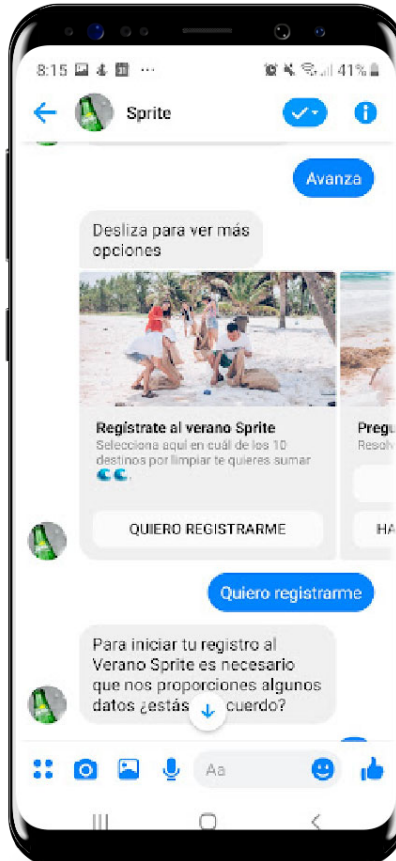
8:15 ··· 41%

Sprite

Avanza

Desliza para ver más opciones

Registrate al verano Sprite
Selecciona aquí en cuál de los 10 destinos por limpiar te quieres sumar

QUIERO REGISTRARME

Pregu
Resolv

HA

Quiero registrarme

Para iniciar tu registro al Verano Sprite es necesario que nos proporciones algunos datos ¿estás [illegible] cuerdo?

Aa